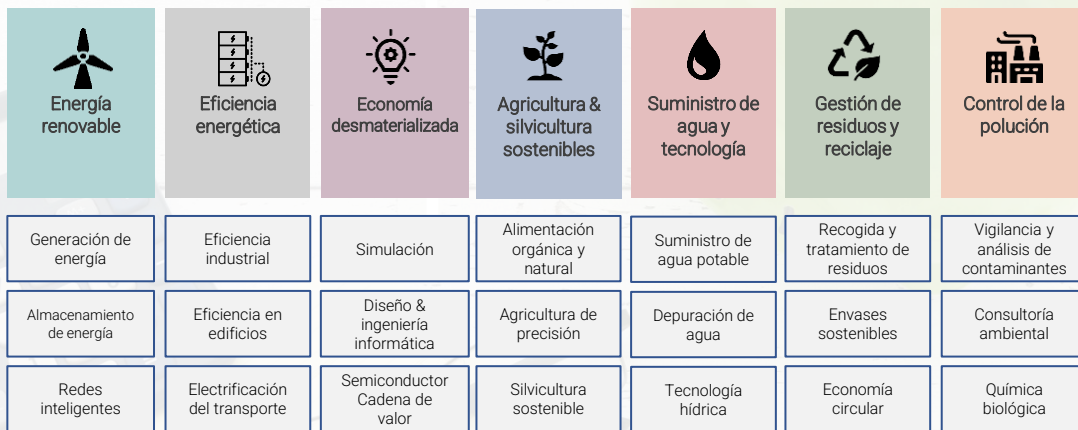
Energía renovable

Generación de energía

Almacenamiento de energía

Redes inteligentes

Eficiencia energética

Eficiencia industrial

Eficiencia en edificios

Electrificación del transporte

Economía desmaterializada

Simulación

Diseño & ingeniería informática

Semiconductor Cadena de valor

Agricultura & silvicultura sostenibles

Alimentación orgánica y natural

Agricultura de precisión

Silvicultura sostenible

Suministro de agua y tecnología

Suministro de agua potable

Depuración de agua

Tecnología hídrica

Gestión de residuos y reciclaje

Recogida y tratamiento de residuos

Envases sostenibles

Economía circular

Control de la polución

Vigilancia y análisis de contaminantes

Consultoría ambiental

Química biológica